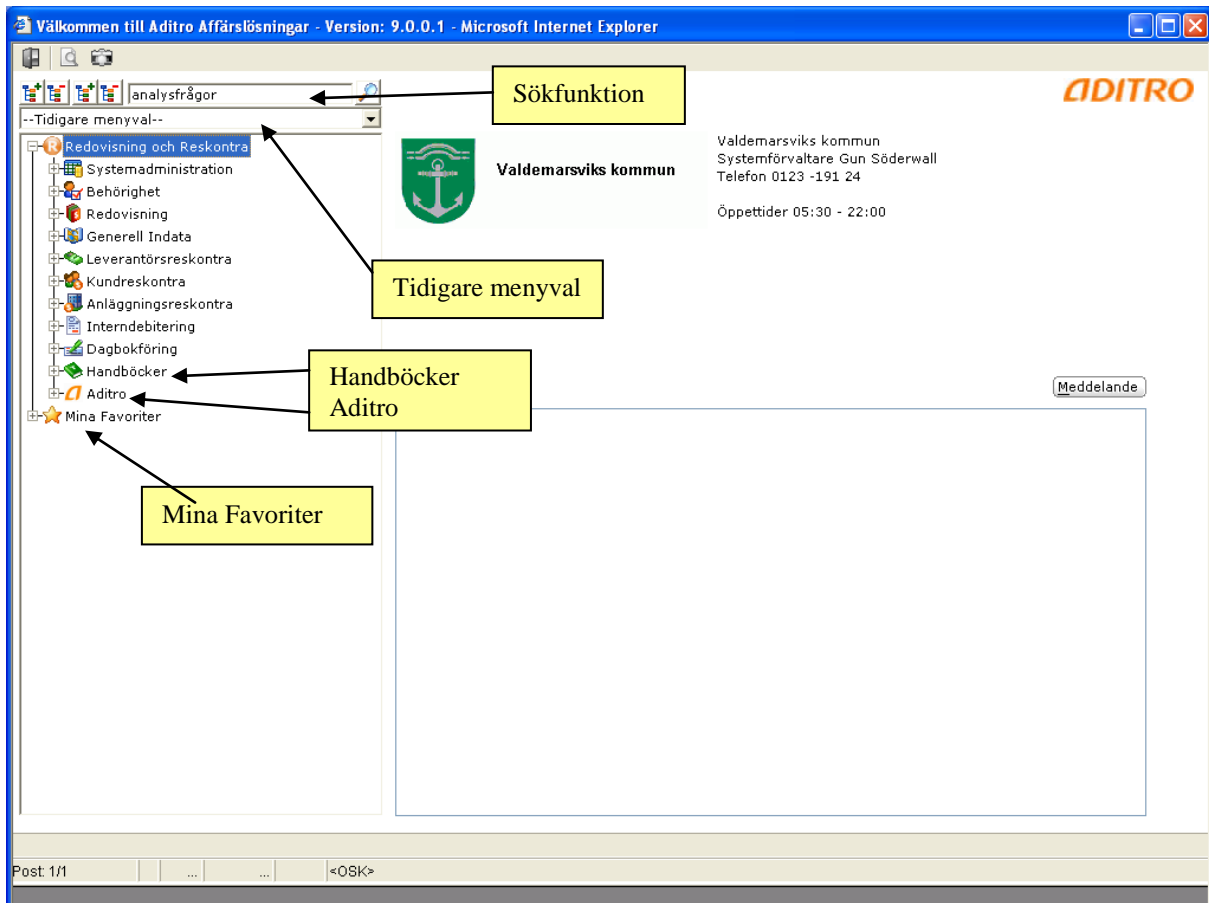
Välkommen till Aditro Affärslösningar - Version: 9.0.0.1 - Microsoft Internet Explorer

analysfrågor

Sökfunktion

ADITRO

--Tidigare menyval--

Redovisning och Reskontra
Systemadministration
Behörighet
Redovisning
Generell Indata
Leverantörsreskontra
Kundreskontra
Anläggningsreskontra
Interndebitering
Dagbokföring
Handböcker
Aditro
Mina Favoriter

Valdemarsviks kommun

Valdemarsviks kommun
Systemförvaltare Gun Söderwall
Telefon 0123 -191 24

Öppettider 05:30 - 22:00

Tidigare menyval

Handböcker
Aditro

Meddelande

Mina Favoriter

Post: 1/1 ... ... <OSK>